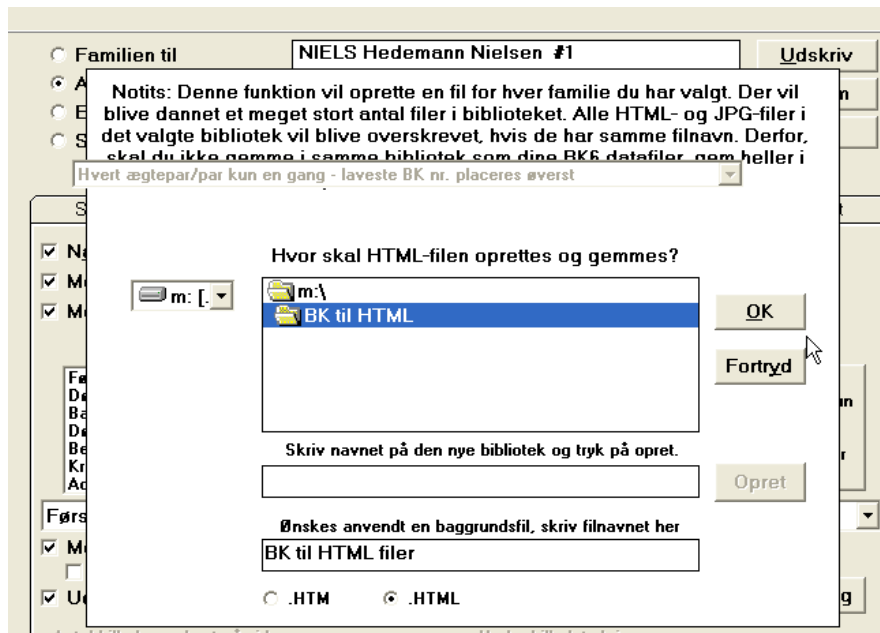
Familien til

NIELS Hedemann Nielsen #1

Udskriv

A

E

S

Notits: Denne funktion vil oprette en fil for hver familie du har valgt. Der vil blive dannet et meget stort antal filer i biblioteket. Alle HTML- og JPG-filer i det valgte bibliotek vil blive overskrevet, hvis de har samme filnavn. Derfor, skal du ikke gemme i samme bibliotek som dine BK6 datafiler, gem heller i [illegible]

Hvert ægtepar/par kun en gang - laveste BK nr. placeres øverst

Hvor skal HTML-filen oprettes og gemmes?

m: [.

m:\

BK til HTML

OK

Fortryd

Skriv navnet på den nye bibliotek og tryk på opret.

Opret

Ønskes anvendt en baggrundsfil, skriv filnavnet her

BK til HTML filer

.HTM

.HTML

Førs

Fø
De
Ba
De
Be
Kr
Ac